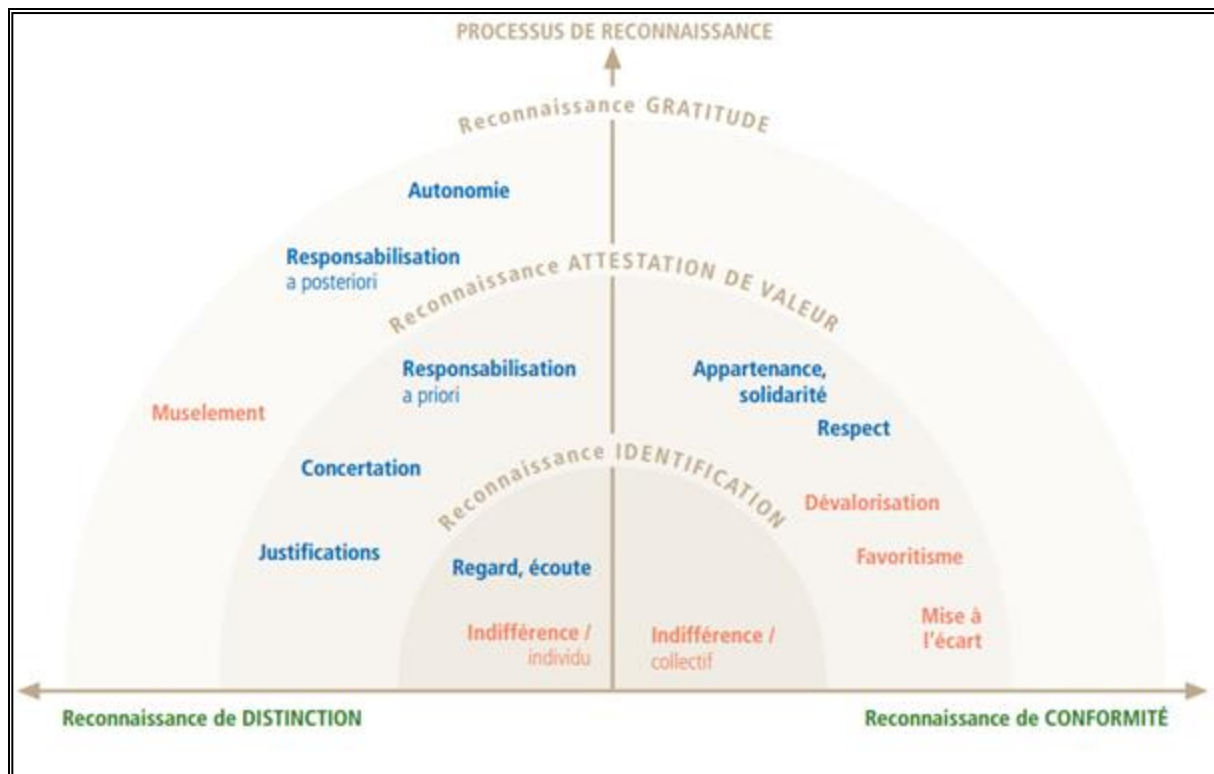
PROCESSUS DE RECONNAISSANCE

Reconnaissance GRATITUDE

Autonomie

Responsabilisation a posteriori

Reconnaissance ATTESTATION DE VALEUR

Responsabilisation a priori

Appartenance, solidarité

Muselement

Respect

Concertation

Reconnaissance IDENTIFICATION

Dévalorisation

Justifications

Regard, écoute

Favoritisme

Mise à l'écart

Indifférence / individu

Indifférence / collectif

Reconnaissance de DISTINCTION

Reconnaissance de CONFORMITÉ